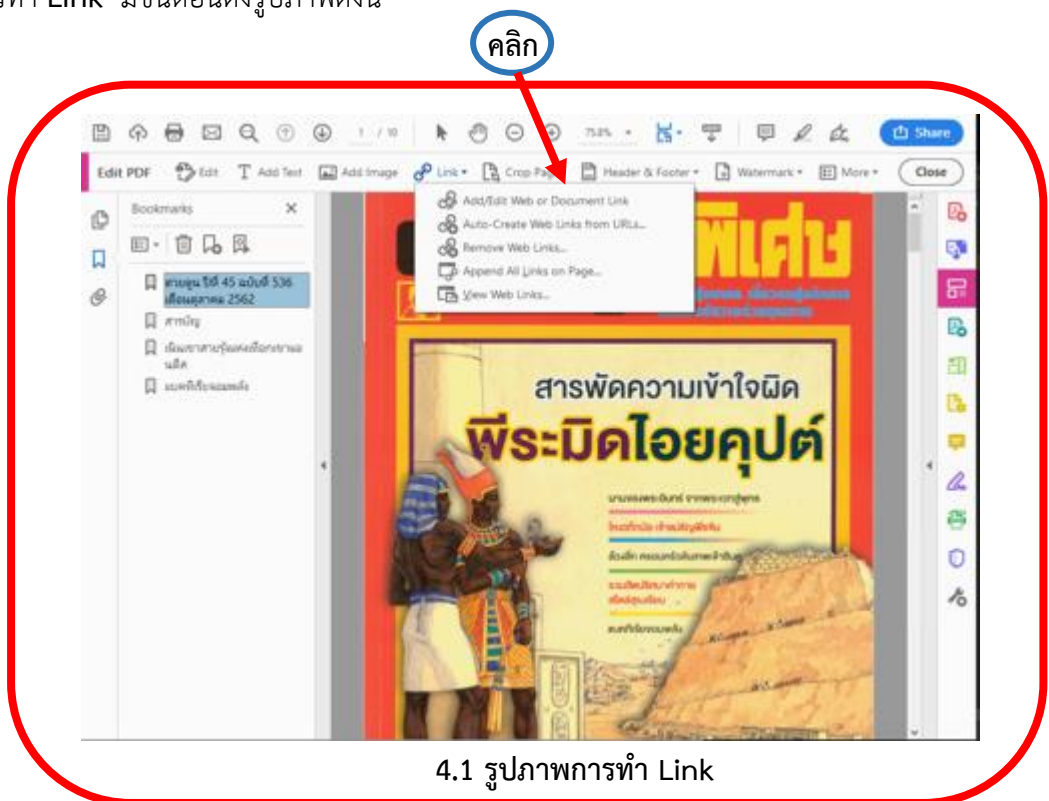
ทำ Link มีขั้นตอนดังรูปภาพดังนี้

คลิก

1 / 10  75.8%  Share

Edit PDF  Edit  Add Text  Add Image  Link  Crop Pages  Header & Footer  Watermark  More  Close

Bookmarks

Add/Edit Web or Document Link
Auto-Create Web Links from URLs...
Remove Web Links...
Append All Links on Page...
View Web Links...

สารคดี ปีที่ 45 ฉบับที่ 536 เดือนตุลาคม 2562
สารบัญ
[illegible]
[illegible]

พิเศษ

สารพัดความเข้าใจผิด
พีระมิดไอยคุปต์

4.1 รูปภาพการทำ Link